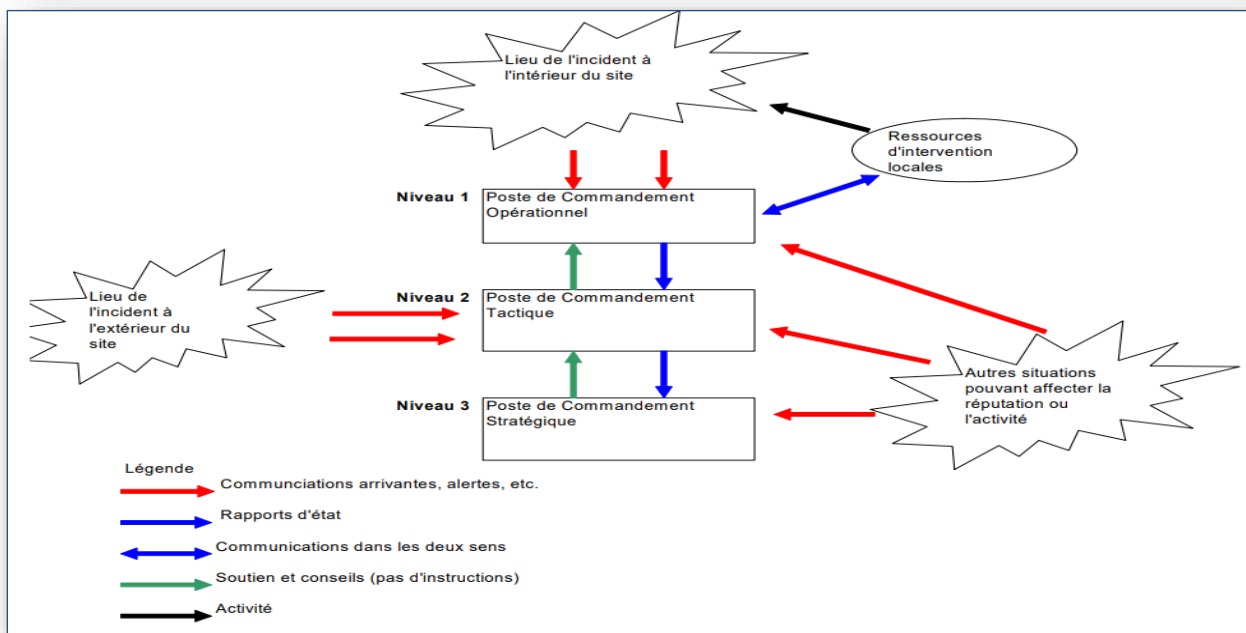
Lieu de l'incident à l'intérieur du site

Ressources d'intervention locales

Niveau 1
Poste de Commandement Opérationnel

Lieu de l'incident à l'extérieur du site

Niveau 2
Poste de Commandement Tactique

Niveau 3
Poste de Commandement Stratégique

Autres situations pouvant affecter la réputation ou l'activité

Légende
Communciations arrivantes, alertes, etc.
Rapports d'état
Communications dans les deux sens
Soutien et conseils (pas d'instructions)
Activité